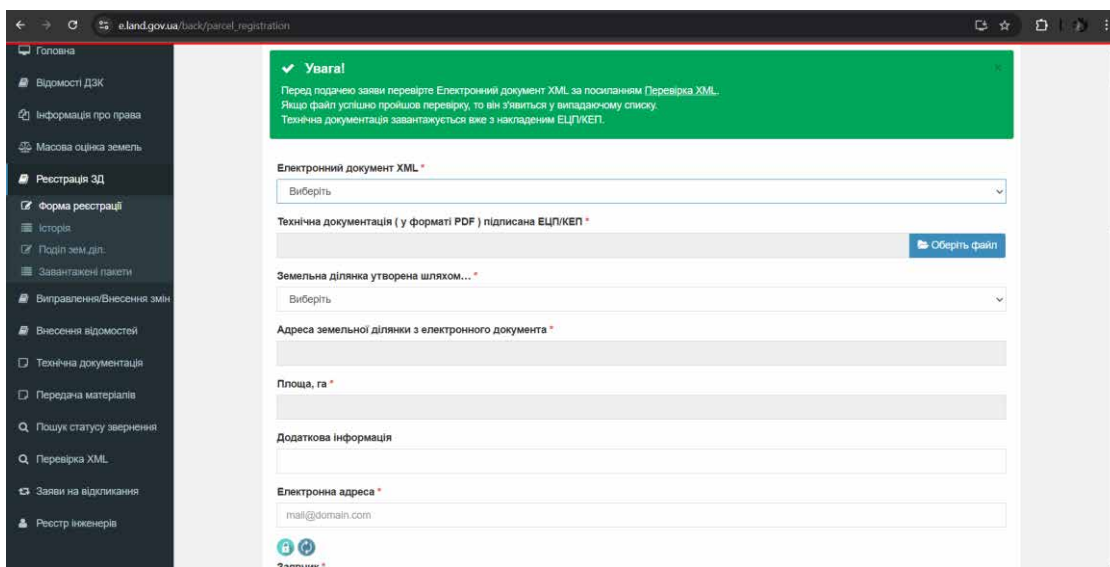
e.land.gov.ua/back/parcel_registration

Головна
Відомості ДЗК
Інформація про права
Масова оцінка земель
Реєстрація ЗД
Форма реєстрації
Історія
Поділ зем.діл.
Завантажені пакети
Виправлення/Внесення змін
Внесення відомостей
Технічна документація
Передача матеріалів
Пошук статусу звернення
Перевірка XML
Заяви на відкликання
Реєстр інженерів

✔ Увага!
Перед подачею заяви перевірте Електронний документ XML за посиланням Перевірка XML.
Якщо файл успішно пройшов перевірку, то він з'явиться у випадаючому списку.
Технічна документація завантажується вже з накладенням ЕЦП/КЕП.

Електронний документ XML *
Виберіть

Технічна документація ( у форматі PDF ) підписана ЕЦП/КЕП *
Оберіть файл

Земельна ділянка утворена шляхом... *
Виберіть

Адреса земельної ділянки з електронного документа *

Площа, га *

Додаткова інформація

Електронна адреса *
mail@domain.com

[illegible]